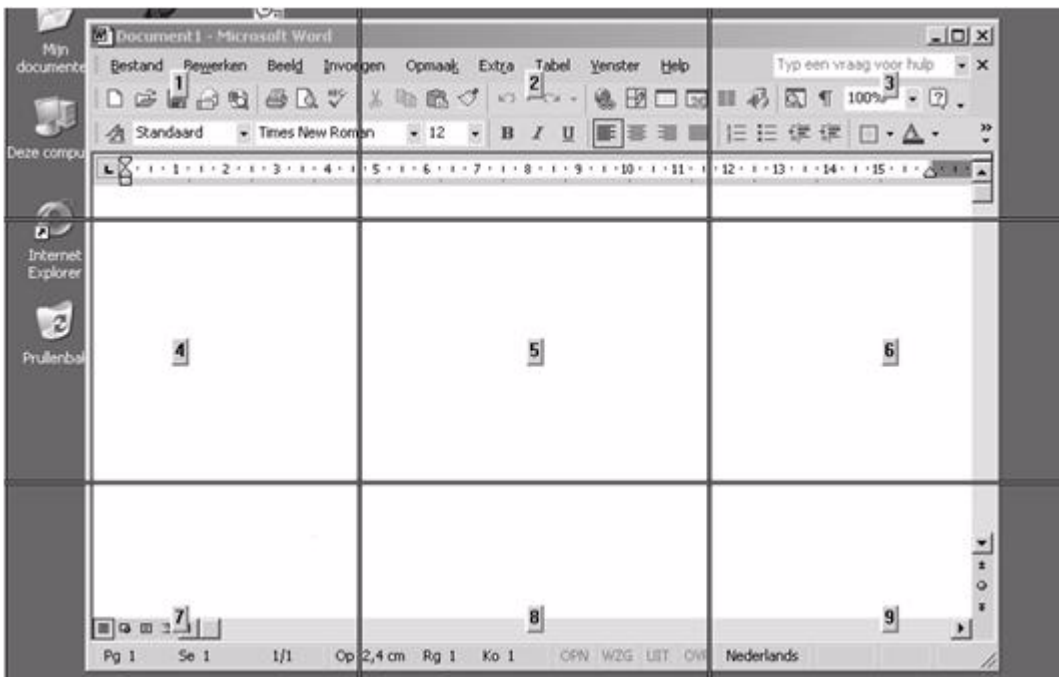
Mijn documente

Deze compu

Internet Explorer

Prullenbak

Document1 - Microsoft Word

Bestand Bewerken Beeld Invoegen Opmaak Extra Tabel Venster Help

Typ een vraag voor hulp

1

2

3

100%

Standaard Times New Roman 12 B I U

1 2 3 4 5 6 7 8 9 10 11 12 13 14 15

4

5

6

7

8

9

Pg 1 Se 1 1/1 Op 2,4 cm Rg 1 Ko 1 OPN WZG UIT OVR Nederlands